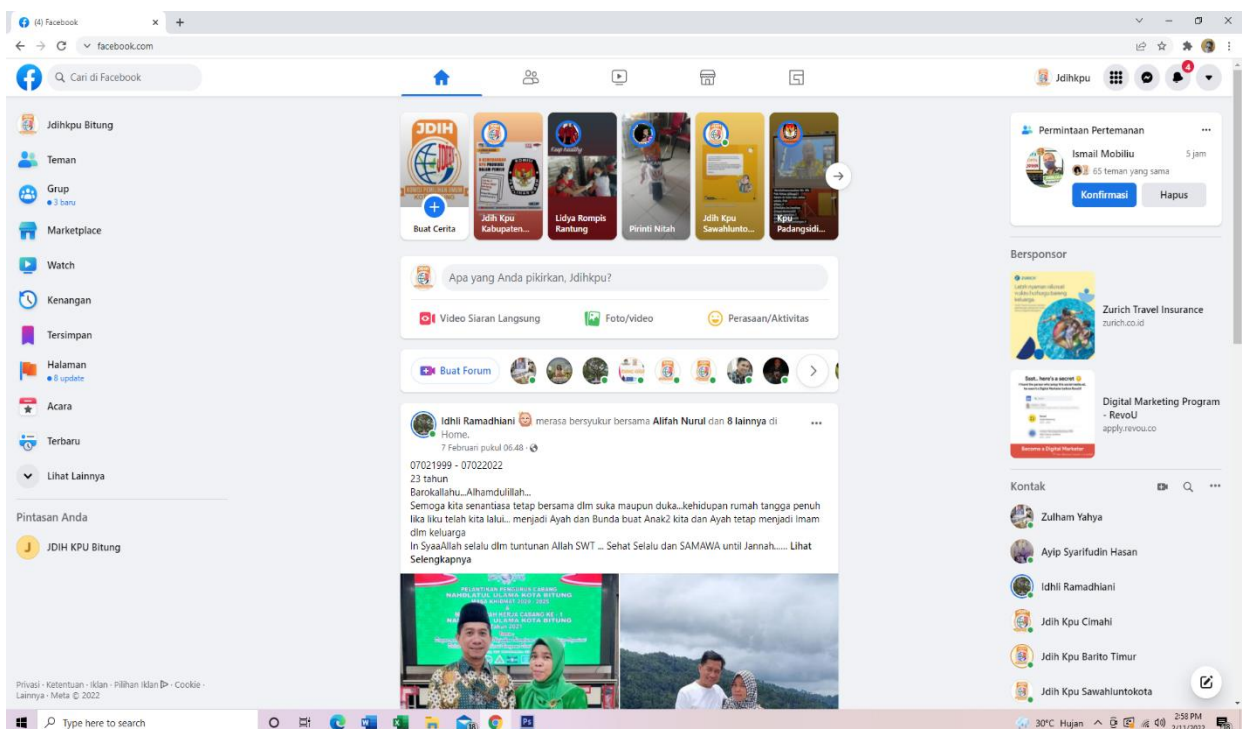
(4) Facebook
facebook.com

Cari di Facebook

Jdihkpu

4

Jdihkpu Bitung
Teman
Grup
• 3 baru
Marketplace
Watch
Kenangan
Tersimpan
Halaman
• 8 update
Acara
Terbaru
Lihat Lainnya

Pintasan Anda
JDIH KPU Bitung

Privasi · Ketentuan · Iklan · Pilihan Iklan · Cookie · Lainnya · Meta © 2022

JDIH
Buat Cerita
Jdih Kpu Kabupaten...
Lidya Rompis Rantung
Pirinti Nitah
Jdih Kpu Sawahlunto...
Kpu Padangsidi...

Apa yang Anda pikirkan, Jdihkpu?
Video Siaran Langsung
Foto/video
Perasaan/Aktivitas

Buat Forum

Idhli Ramadhiani merasa bersyukur bersama Alifah Nurul dan 8 lainnya di Home.
7 Februari pukul 06.48 ·

07021999 - 07022022
23 tahun
Barokallahu...Alhamdulillah...
Semoga kita senantiasa tetap bersama dlm suka maupun duka...kehidupan rumah tangga penuh lika liku telah kita lalui... menjadi Ayah dan Bunda buat Anak2 kita dan Ayah tetap menjadi imam dlm keluarga
In SyaaAllah selalu dlm tuntunan Allah SWT ... Sehat Selalu dan SAMAWA until Jannah...... Lihat Selengkapnya

PELANTIKAN PENGURUS CABANG NAHDLATUL ULAMA KOTA BITUNG

Permintaan Pertemanan
Ismail Mobiliu
5 jam
65 teman yang sama
Konfirmasi
Hapus

Bersponsor
Zurich Travel Insurance
zurich.co.id
Digital Marketing Program - RevoU
apply.revou.co

Kontak
Zulham Yahya
Ayip Syarifudin Hasan
Idhli Ramadhiani
Jdih Kpu Cimahi
Jdih Kpu Barito Timur
Jdih Kpu Sawahluntokota

Type here to search
30°C Hujan
2:58 PM